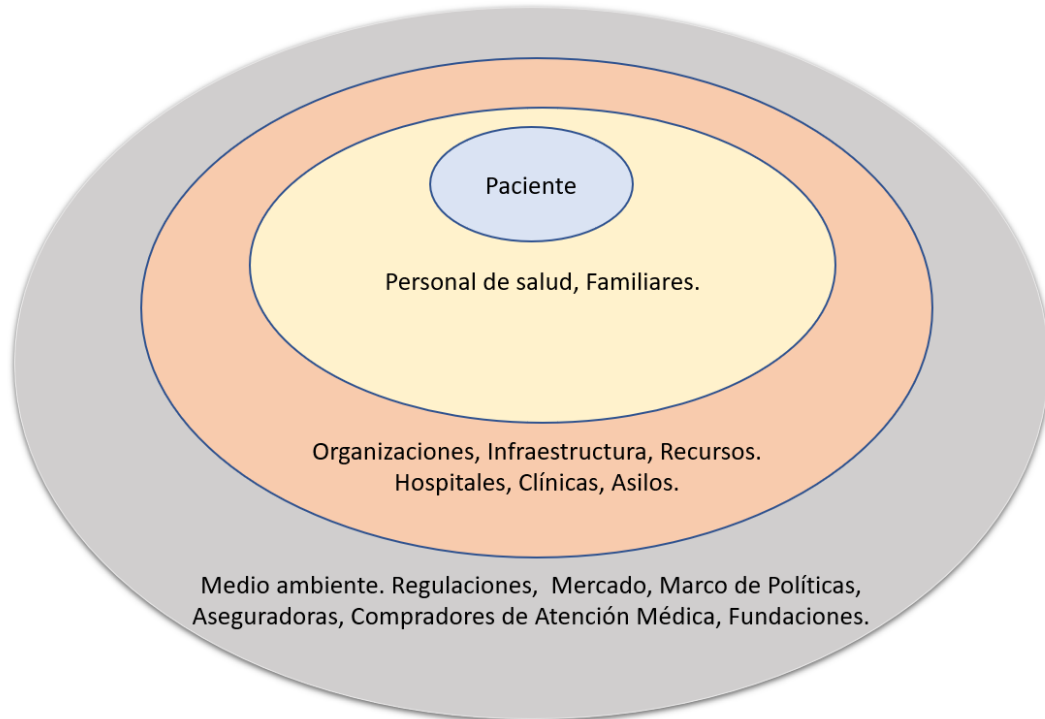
Paciente

Personal de salud, Familiares.

Organizaciones, Infraestructura, Recursos. Hospitales, Clínicas, Asilos.

Medio ambiente. Regulaciones, Mercado, Marco de Políticas, Aseguradoras, Compradores de Atención Médica, Fundaciones.